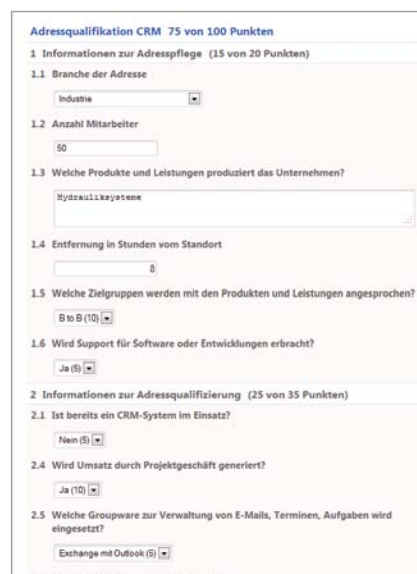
Adressqualifikation CRM 75 von 100 Punkten

1 Informationen zur Adresspflege (15 von 20 Punkten)

1.1 Branche der Adresse

Industrie

1.2 Anzahl Mitarbeiter

50

1.3 Welche Produkte und Leistungen produziert das Unternehmen?

Hydrauliksysteme

1.4 Entfernung in Stunden vom Standort

8

1.5 Welche Zielgruppen werden mit den Produkten und Leistungen angesprochen?

B to B (10)

1.6 Wird Support für Software oder Entwicklungen erbracht?

Ja (5)

2 Informationen zur Adressqualifizierung (25 von 35 Punkten)

2.1 Ist bereits ein CRM-System im Einsatz?

Nein (5)

2.4 Wird Umsatz durch Projektgeschäft generiert?

Ja (10)

2.5 Welche Groupware zur Verwaltung von E-Mails, Terminen, Aufgaben wird eingesetzt?

Exchange mit Outlook (5)